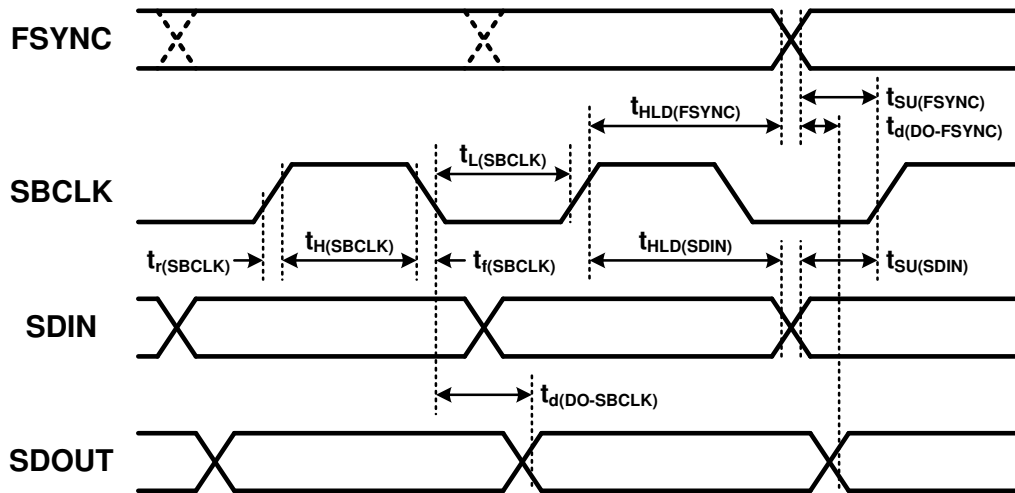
FSYNC

$t_{SU(FSYNC)}$

$t_{HLD(FSYNC)}$

$t_{d(DO\text{-}FSYNC)}$

$t_{L(SBCLK)}$

SBCLK

$t_{r(SBCLK)}$

$t_{H(SBCLK)}$

$t_{f(SBCLK)}$

$t_{HLD(SDIN)}$

$t_{SU(SDIN)}$

SDIN

$t_{d(DO\text{-}SBCLK)}$

SDOUT